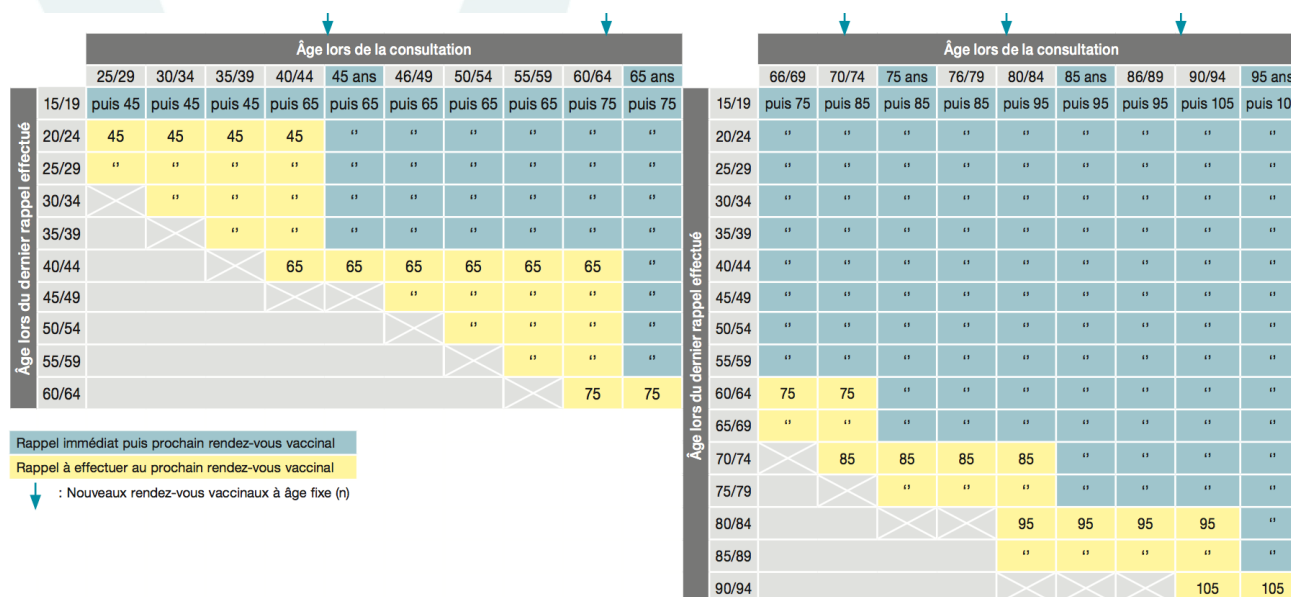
Âge lors de la consultation

Âge lors du dernier rappel effectué

| | 25/29 | 30/34 | 35/39 | 40/44 | 45 ans | 46/49 | 50/54 | 55/59 | 60/64 | 65 ans |
|---|---|---|---|---|---|---|---|---|---|---|
| 15/19 | puis 45 | puis 45 | puis 45 | puis 65 | puis 65 | puis 65 | puis 65 | puis 65 | puis 75 | puis 75 |
| 20/24 | 45 | 45 | 45 | 45 | " | " | " | " | " | " |
| 25/29 | " | " | " | " | " | " | " | " | " | " |
| 30/34 | | " | " | " | " | " | " | " | " | " |
| 35/39 | | | " | " | " | " | " | " | " | " |
| 40/44 | | | | 65 | 65 | 65 | 65 | 65 | 65 | " |
| 45/49 | | | | | | " | " | " | " | " |
| 50/54 | | | | | | | " | " | " | " |
| 55/59 | | | | | | | | " | " | " |
| 60/64 | | | | | | | | | 75 | 75 |

Rappel immédiat puis prochain rendez-vous vaccinal

Rappel à effectuer au prochain rendez-vous vaccinal

: Nouveaux rendez-vous vaccinaux à âge fixe (n)

Âge lors de la consultation

Âge lors du dernier rappel effectué

| | 66/69 | 70/74 | 75 ans | 76/79 | 80/84 | 85 ans | 86/89 | 90/94 | 95 ans |
|---|---|---|---|---|---|---|---|---|---|
| 15/19 | puis 75 | puis 85 | puis 85 | puis 85 | puis 95 | puis 95 | puis 95 | puis 105 | puis 10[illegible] |
| 20/24 | " | " | " | " | " | " | " | " | " |
| 25/29 | " | " | " | " | " | " | " | " | " |
| 30/34 | " | " | " | " | " | " | " | " | " |
| 35/39 | " | " | " | " | " | " | " | " | " |
| 40/44 | " | " | " | " | " | " | " | " | " |
| 45/49 | " | " | " | " | " | " | " | " | " |
| 50/54 | " | " | " | " | " | " | " | " | " |
| 55/59 | " | " | " | " | " | " | " | " | " |
| 60/64 | 75 | 75 | " | " | " | " | " | " | " |
| 65/69 | " | " | " | " | " | " | " | " | " |
| 70/74 | | 85 | 85 | 85 | 85 | " | " | " | " |
| 75/79 | | | " | " | " | " | " | " | " |
| 80/84 | | | | | 95 | 95 | 95 | 95 | " |
| 85/89 | | | | | " | " | " | " | " |
| 90/94 | | | | | | | | 105 | 105 |